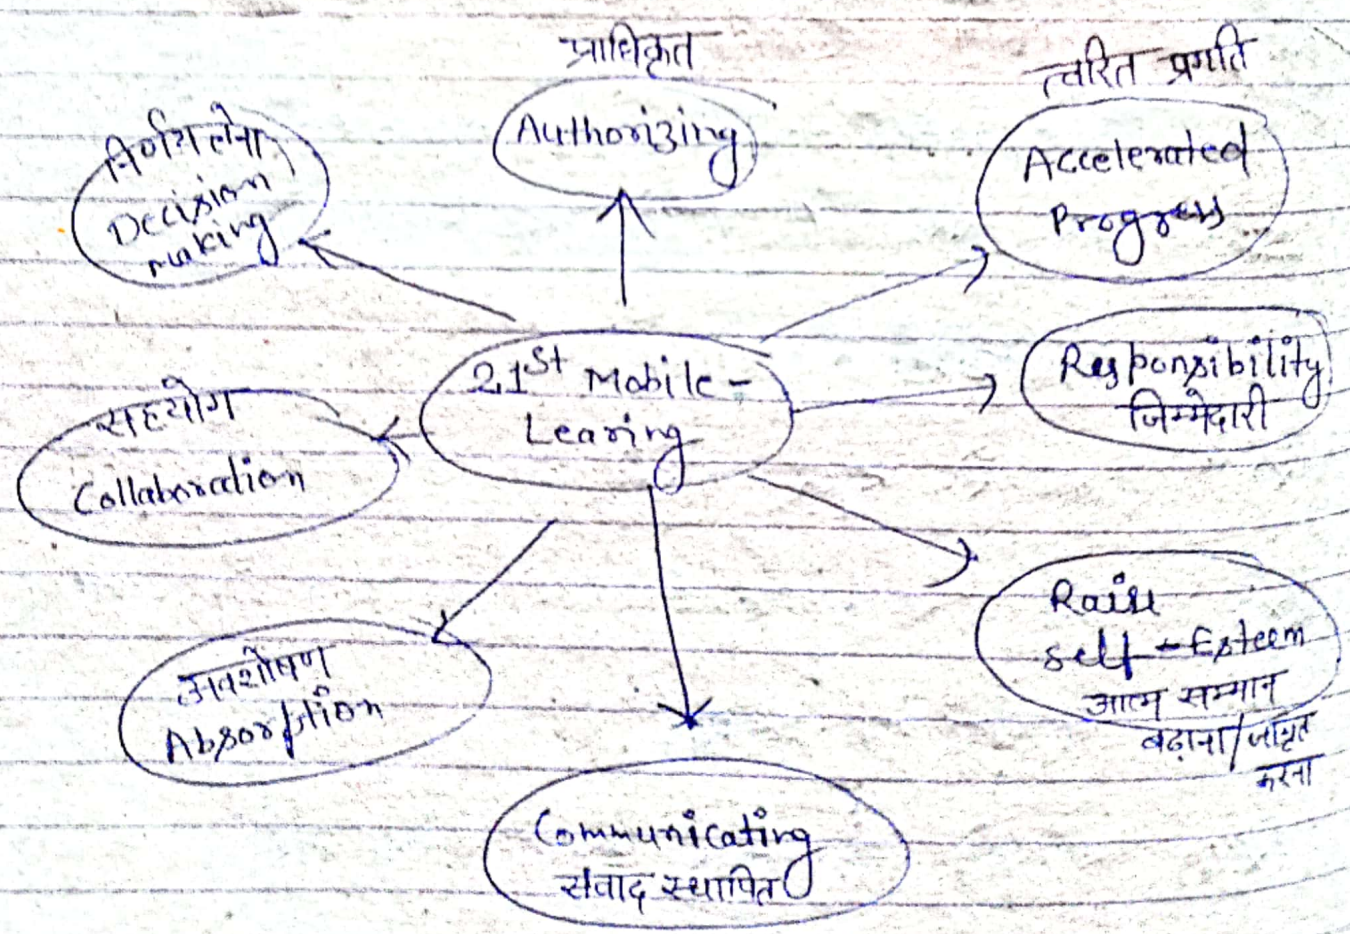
प्राधिकृत
Authorizing

निर्णय लेना
Decision making

त्वरित प्रगति
Accelerated Progress

$21^{st}$ Mobile-Learing

सहयोग
Collaboration

Responsibility
जिम्मेदारी

Raise self-Esteem
आत्म सम्मान बढ़ाना/जागृत करना

अवशोषण
Absorption

Communicating
संवाद स्थापित